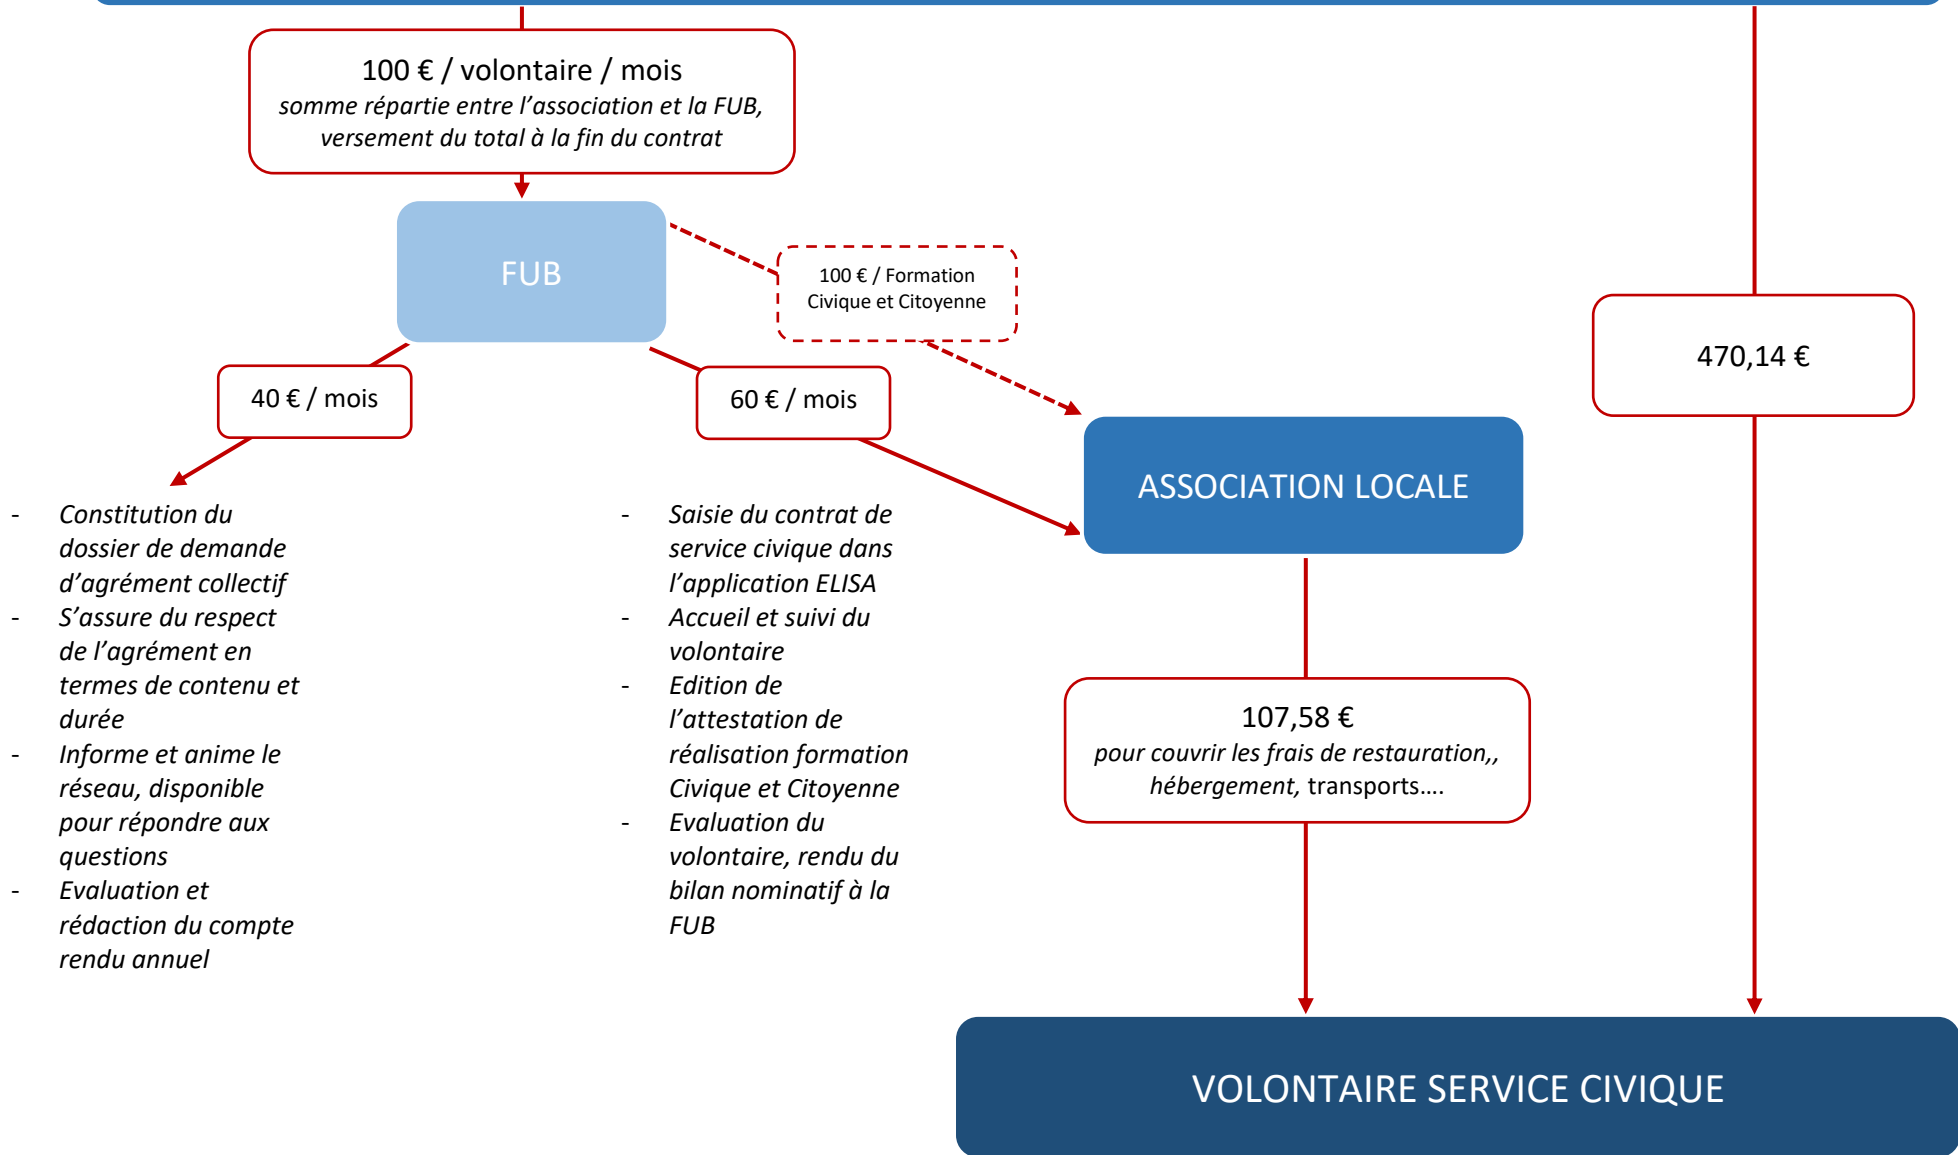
100 € / volontaire / mois
somme répartie entre l'association et la FUB, versement du total à la fin du contrat

FUB

100 € / Formation Civique et Citoyenne

470,14 €

40 € / mois

60 € / mois

ASSOCIATION LOCALE

- Constitution du dossier de demande d'agrément collectif
- S'assure du respect de l'agrément en termes de contenu et durée
- Informe et anime le réseau, disponible pour répondre aux questions
- Evaluation et rédaction du compte rendu annuel

- Saisie du contrat de service civique dans l'application ELISA
- Accueil et suivi du volontaire
- Edition de l'attestation de réalisation formation Civique et Citoyenne
- Evaluation du volontaire, rendu du bilan nominatif à la FUB

107,58 €
pour couvrir les frais de restauration,, hébergement, transports….

VOLONTAIRE SERVICE CIVIQUE